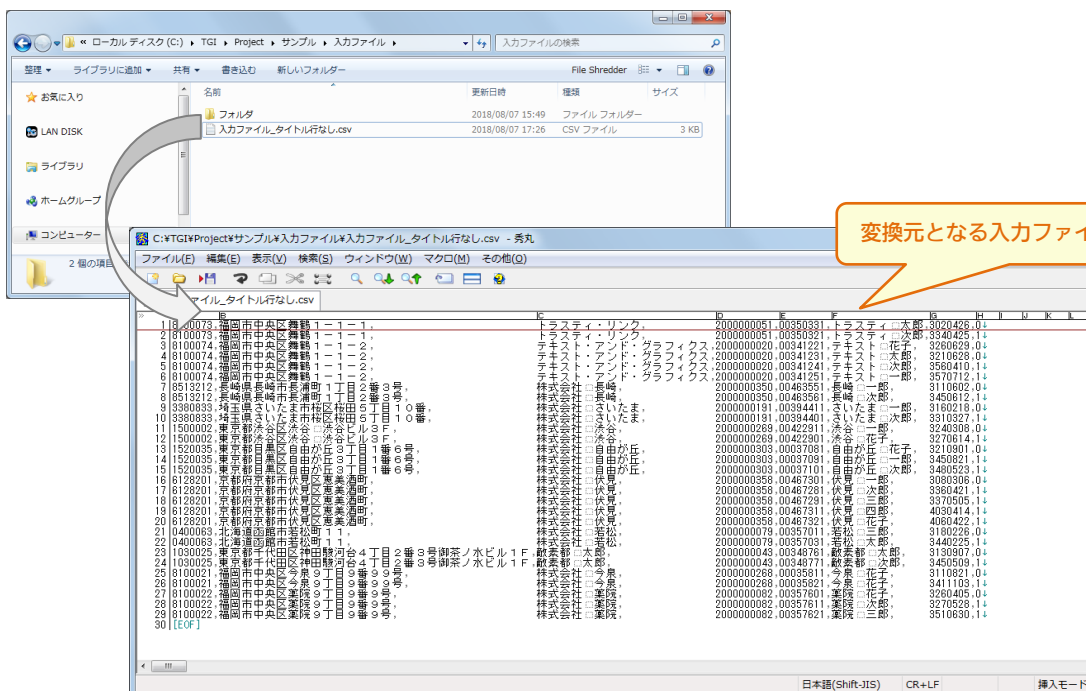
« ローカル ディスク (C:) › TGI › Project › サンプル › 入力ファイル ›

入力ファイルの検索

整理 ▾ ライブラリに追加 ▾ 共有 ▾ 書き込む 新しいフォルダー File Shredder

お気に入り
LAN DISK
ライブラリ
ホームグループ
コンピューター

2 個の項目

| 名前 | 更新日時 | 種類 | サイズ |
|---|---|---|---|
| フォルダ | 2018/08/07 15:49 | ファイル フォルダー | |
| 入力ファイル_タイトル行なし.csv | 2018/08/07 17:26 | CSV ファイル | 3 KB |

C:¥TGI¥Project¥サンプル¥入力ファイル¥入力ファイル_タイトル行なし.csv - 秀丸

ファイル(F) 編集(E) 表示(V) 検索(S) ウィンドウ(W) マクロ(M) その他(O)

ファイル_タイトル行なし.csv

変換元となる入力ファイ

A B C D E F G H I J K L

1 8100073,福岡市中央区舞鶴１－１－１, トラスティ・リンク, 2000000051,00350331,トラスティ□太郎, 3020426,0↓
2 8100073,福岡市中央区舞鶴１－１－１, トラスティ・リンク, 2000000051,00350321,トラスティ□次郎, 3340425,1↓
3 8100074,福岡市中央区舞鶴１－１－２, テキスト・アンド・グラフィクス, 2000000020,00341221,テキスト□花子, 3260629,0↓
4 8100074,福岡市中央区舞鶴１－１－２, テキスト・アンド・グラフィクス, 2000000020,00341231,テキスト□太郎, 3210628,0↓
5 8100074,福岡市中央区舞鶴１－１－２, テキスト・アンド・グラフィクス, 2000000020,00341241,テキスト□次郎, 3560410,1↓
6 8100074,福岡市中央区舞鶴１－１－２, テキスト・アンド・グラフィクス, 2000000020,00341251,テキスト□三郎, 3570712,1↓
7 8513212,長崎県長崎市長浦町１丁目２番３号, 株式会社□長崎, 2000000350,00463551,長崎□一郎, 3110602,0↓
8 8513212,長崎県長崎市長浦町１丁目２番３号, 株式会社□長崎, 2000000350,00463561,長崎□次郎, 3450612,1↓
9 3380833,埼玉県さいたま市桜区桜田５丁目１０番, 株式会社□さいたま, 2000000191,00394411,さいたま□一郎, 3160218,0↓
10 3380833,埼玉県さいたま市桜区桜田５丁目１０番, 株式会社□さいたま, 2000000191,00394401,さいたま□花子, 3310327,1↓
11 1500002,東京都渋谷区渋谷□渋谷ビル３Ｆ, 株式会社□渋谷, 2000000269,00422911,渋谷□一郎, 3240308,0↓
12 1500002,東京都渋谷区渋谷□渋谷ビル３Ｆ, 株式会社□渋谷, 2000000269,00422901,渋谷□花子, 3270614,1↓
13 1520035,東京都目黒区自由が丘３丁目１番６号, 株式会社□自由が丘, 2000000303,00037081,自由が丘□花子, 3210801,0↓
14 1520035,東京都目黒区自由が丘３丁目１番６号, 株式会社□自由が丘, 2000000303,00037091,自由が丘□太郎, 3450821,1↓
15 1520035,東京都目黒区自由が丘３丁目１番６号, 株式会社□自由が丘, 2000000303,00037101,自由が丘□次郎, 3480523,1↓
16 6128201,京都府京都市伏見区恵美酒町, 株式会社□伏見, 2000000358,00467301,伏見□一郎, 3080306,0↓
17 6128201,京都府京都市伏見区恵美酒町, 株式会社□伏見, 2000000358,00467281,伏見□次郎, 3360421,1↓
18 6128201,京都府京都市伏見区恵美酒町, 株式会社□伏見, 2000000358,00467291,伏見□三郎, 3370505,1↓
19 6128201,京都府京都市伏見区恵美酒町, 株式会社□伏見, 2000000358,00467311,伏見□四郎, 4030414,1↓
20 6128201,京都府京都市伏見区恵美酒町, 株式会社□伏見, 2000000358,00467321,伏見□五郎, 4060422,1↓
21 0400063,北海道函館市若松町１１, 株式会社□若松, 2000000079,00357011,若松□三郎, 3180226,0↓
22 0400063,北海道函館市若松町１１, 株式会社□若松, 2000000079,00357031,若松□太郎, 3440225,1↓
23 1030025,東京都千代田区神田駿河台４丁目２番３号御茶ノ水ビル１Ｆ, 歓楽都□太郎, 2000000043,00348761,歓楽都□太郎, 3130907,0↓
24 1030025,東京都千代田区神田駿河台４丁目２番３号御茶ノ水ビル１Ｆ, 歓楽都□太郎, 2000000043,00348771,歓楽都□次郎, 3450509,1↓
25 8100021,福岡市中央区今泉９丁目９番９９号, 株式会社□今泉, 2000000268,00035811,今泉□花子, 3110821,0↓
26 8100021,福岡市中央区今泉９丁目９番９９号, 株式会社□今泉, 2000000268,00035821,今泉□花子, 3411103,1↓
27 8100022,福岡市中央区薬院９丁目９番９号, 株式会社□薬院, 2000000082,00357601,薬院□花子, 3260405,0↓
28 8100022,福岡市中央区薬院９丁目９番９号, 株式会社□薬院, 2000000082,00357611,薬院□次郎, 3270528,1↓
29 8100022,福岡市中央区薬院９丁目９番９号, 株式会社□薬院, 2000000082,00357621,薬院□三郎, 3510630,1↓
30 [EOF]

日本語(Shift-JIS) CR+LF 挿入モード